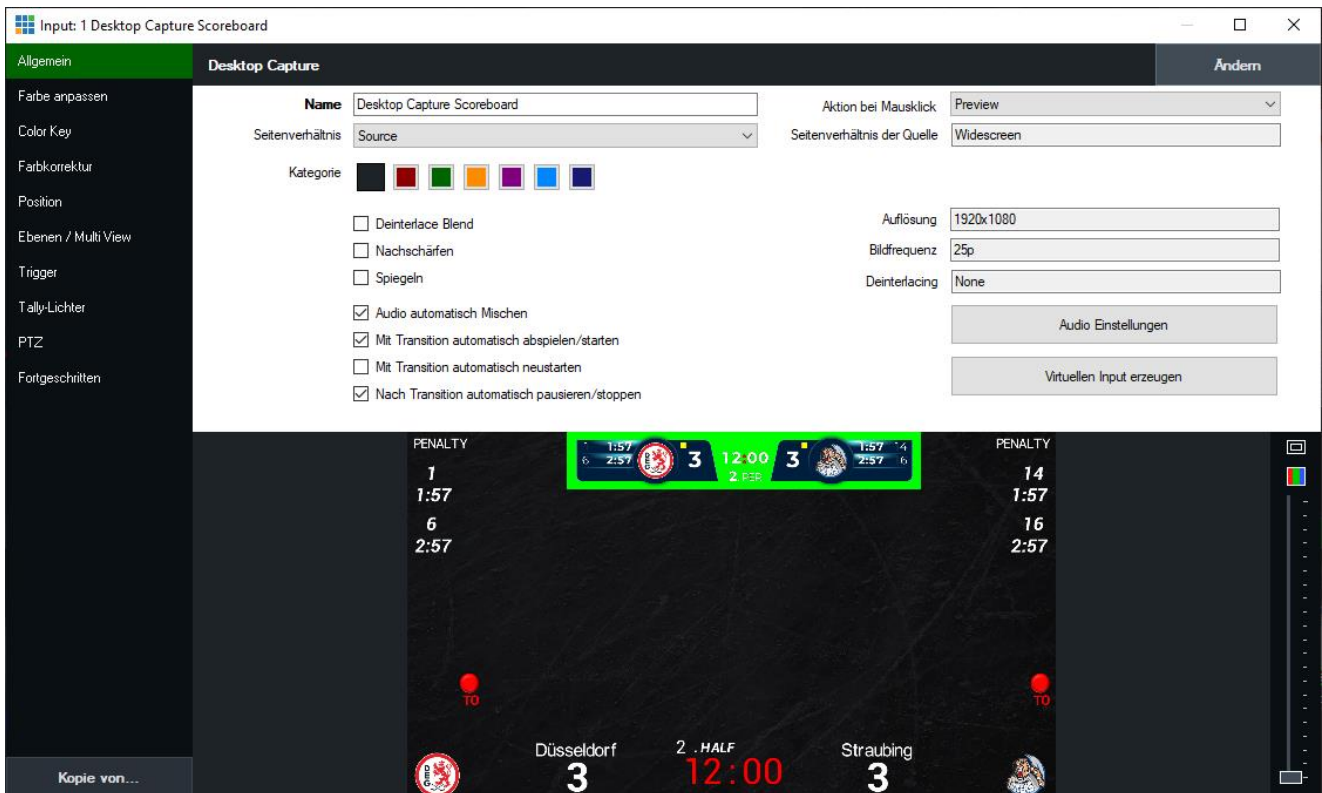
Input: 1 Desktop Capture Scoreboard

Allgemein
Farbe anpassen
Color Key
Farbkorrektur
Position
Ebenen / Multi View
Trigger
Tally-Lichter
PTZ
Fortgeschritten

Kopie von...

Desktop Capture
Ändern

Name Desktop Capture Scoreboard
Seitenverhältnis Source
Kategorie
Aktion bei Mausklick Preview
Seitenverhältnis der Quelle Widescreen

Deinterlace Blend
Nachschärfen
Spiegeln
Audio automatisch Mischen
Mit Transition automatisch abspielen/starten
Mit Transition automatisch neustarten
Nach Transition automatisch pausieren/stoppen

Auflösung 1920x1080
Bildfrequenz 25p
Deinterlacing None

Audio Einstellungen
Virtuellen Input erzeugen

PENALTY
1
1:57
6
2:57

1:57
2:57
3
12:00
2 PER
3
1:57
2:57

PENALTY
14
1:57
16
2:57

TO
TO

Düsseldorf
3
2 . HALF
12:00
Straubing
3